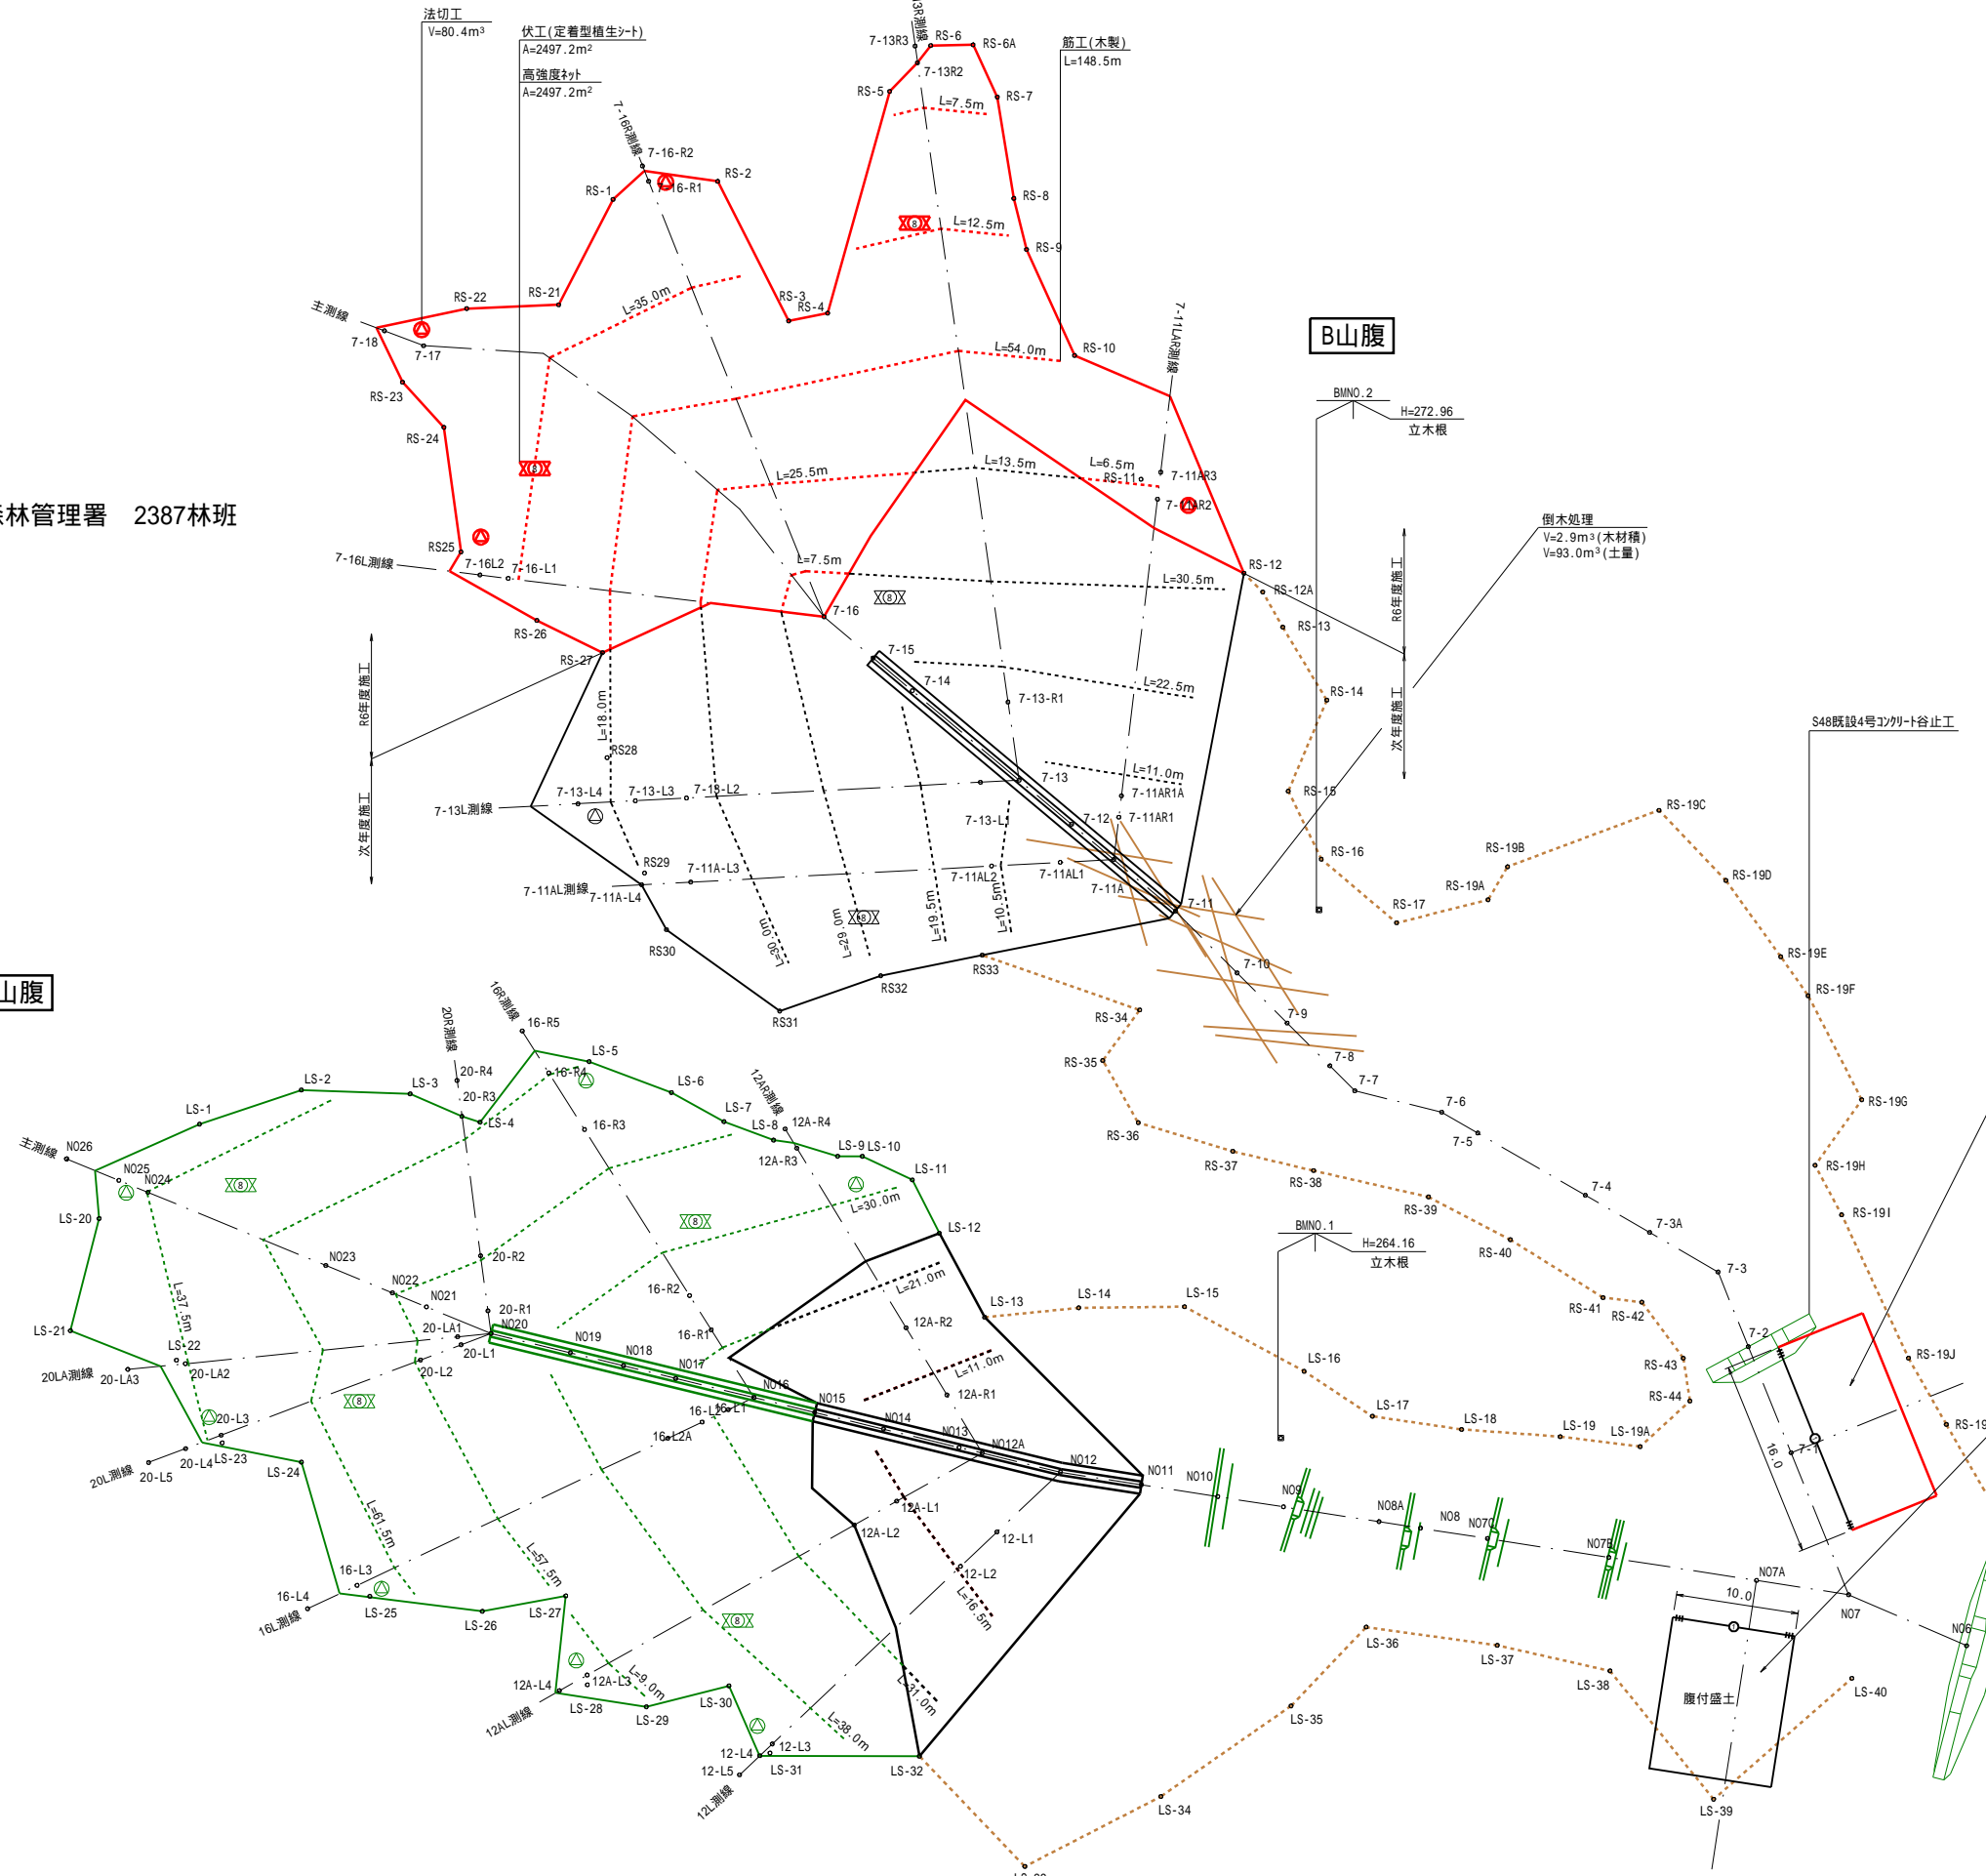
法切工
V=80.4m³

伏工(定着型植生シート)
A=2497.2m²
高強度ネット
A=2497.2m²

筋工(木製)
L=148.5m

7-13R測線
7-13R3 RS-6 RS-6A
7-13R2
RS-5
L=7.5m
RS-7
7-16R測線
7-16-R2
RS-2
RS-1
7-16-R1
RS-8
L=12.5m
RS-9
RS-21
RS-22
L=35.0m
RS-3
RS-4
主測線
7-18
7-17
L=54.0m
RS-10
7-11AR測線
B山腹
RS-23
BMNO.2
H=272.96
立木根
RS-24
L=25.5m
L=13.5m
L=6.5m
RS-11
7-11AR3
7-11AR2
林管理署 2387林班
倒木処理
V=2.9m³(木材積)
V=93.0m³(土量)
RS25
7-16L測線
7-16L2
7-16-L1
L=7.5m
L=30.5m
RS-12
RS-12A
RS-13
R6年度施工
RS-26
7-16
RS-27
7-15
7-14
7-13-R1
L=22.5m
RS-14
次年度施工
R6年度施工
L=18.0m
RS28
S48既設4号コンクリート谷止工
7-13L測線
7-13-L4
7-13-L3
7-13-L2
7-13
L=11.0m
7-11AR1A
RS-15
7-13-L1
7-12
7-11AR1
RS-19C
次年度施工
RS29
7-11A-L3
RS-16
RS-19B
7-11AL測線
7-11A-L4
7-11AL2
7-11AL1
7-11A
RS-19D
RS-19A
7-11
RS-17
L=30.0m
L=29.0m
L=19.5m
L=10.5m
RS30
RS-19E
7-10
RS32
RS33
RS-19F
RS31
RS-34
7-9
山腹
16R測線
16-R5
20R測線
LS-5
7-8
RS-35
20-R4
16-R4
7-7
LS-2
LS-3
20-R3
LS-6
12AR測線
7-6
RS-19G
LS-1
LS-4
LS-7
16-R3
12A-R4
LS-8
7-5
主測線
N026
LS-9
LS-10
RS-36
N025
N024
12A-R3
LS-11
RS-37
RS-19H
7-4
RS-38
L=30.0m
LS-20
RS-39
RS-19I
7-3A
LS-12
BMNO.1
N023
20-R2
H=264.16
RS-40
立木根
N022
L=21.0m
7-3
N021
16-R2
L=37.5m
20-R1
LS-13
LS-14
LS-15
RS-41
RS-42
LS-21
20-LA1
N020
12A-R2
7-2
N019
16-R1
LS-22
20-L1
N018
LS-16
RS-43
RS-19J
20LA測線
20-LA3
20-LA2
N017
L=11.0m
20-L2
N016
12A-R1
RS-44
N015
16-L1
16-L2
7-1
20-L3
N014
LS-17
LS-18
LS-19
LS-19A
RS-19
16-L2A
N013
N012A
16.0
LS-23
20-L4
N012
N011
N010
20L測線
20-L5
LS-24
N09
12A-L1
N08A
N08
N07C
12A-L2
12-L1
L=61.5m
N07B
L=57.5m
12-L2
N07A
16-L3
L=16.5m
10.0
16-L4
N07
16L測線
LS-25
LS-26
LS-27
N06
LS-36
LS-37
LS-38
L=9.0m
12A-L4
12A-L3
L=31.0m
腹付盛土
LS-40
12AL測線
LS-28
LS-29
LS-30
L=38.0m
LS-35
12-L4
12-L3
12-L5
LS-31
LS-32
12L測線
LS-34
LS-39